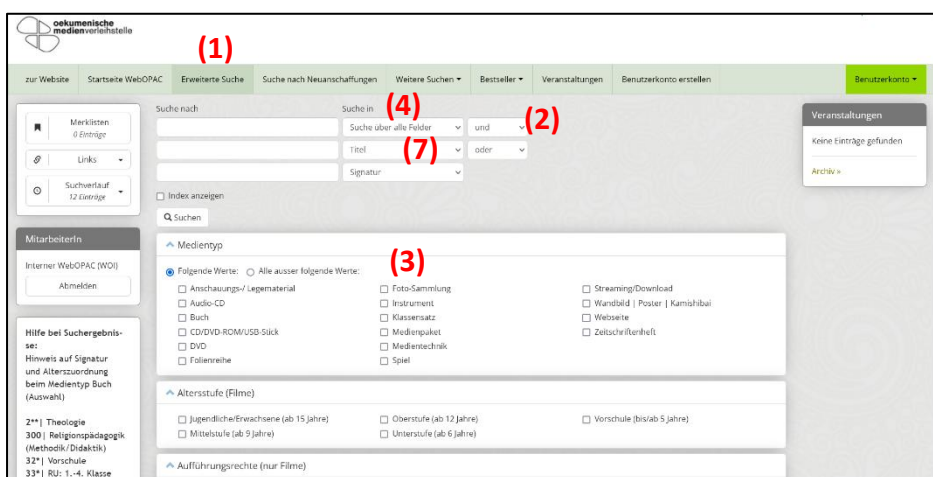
oekumenische medienverleihstelle

(1)

zur Website | Startseite WebOPAC | Erweiterte Suche | Suche nach Neuanschaffungen | Weitere Suchen ▾ | Bestseller ▾ | Veranstaltungen | Benutzerkonto erstellen | Benutzerkonto ▾

Merklisten
0 Einträge

Links ▾

Suchverlauf
12 Einträge ▾

Suche nach

Suche in (4)

Suche über alle Felder ▾ | und ▾ (2)

Titel (7) ▾ | oder ▾

Signatur ▾

☐ Index anzeigen

Suchen

Veranstaltungen

Keine Einträge gefunden

Archiv »

MitarbeiterIn

Interner WebOPAC (WOI)

Abmelden

Hilfe bei Suchergebnisse:
Hinweis auf Signatur und Alterszuordnung beim Medientyp Buch (Auswahl)

2**| Theologie
300| Religionspädagogik (Methodik/Didaktik)
32*| Vorschule
33*| RU: 1.-4. Klasse

Medientyp

(3)

◉ Folgende Werte: ○ Alle ausser folgende Werte:

☐ Anschauungs-/ Legematerial
☐ Audio-CD
☐ Buch
☐ CD/DVD-ROM/USB-Stick
☐ DVD
☐ Folienreihe
☐ Foto-Sammlung
☐ Instrument
☐ Klassensatz
☐ Medienpaket
☐ Medientechnik
☐ Spiel
☐ Streaming/Download
☐ Wandbild | Poster | Kamishibai
☐ Webseite
☐ Zeitschriftenheft

Altersstufe (Filme)

☐ Jugendliche/Erwachsene (ab 15 Jahre)
☐ Mittelstufe (ab 9 Jahre)
☐ Oberstufe (ab 12 Jahre)
☐ Unterstufe (ab 6 Jahre)
☐ Vorschule (bis/ab 5 Jahre)

Aufführungsrechte (nur Filme)